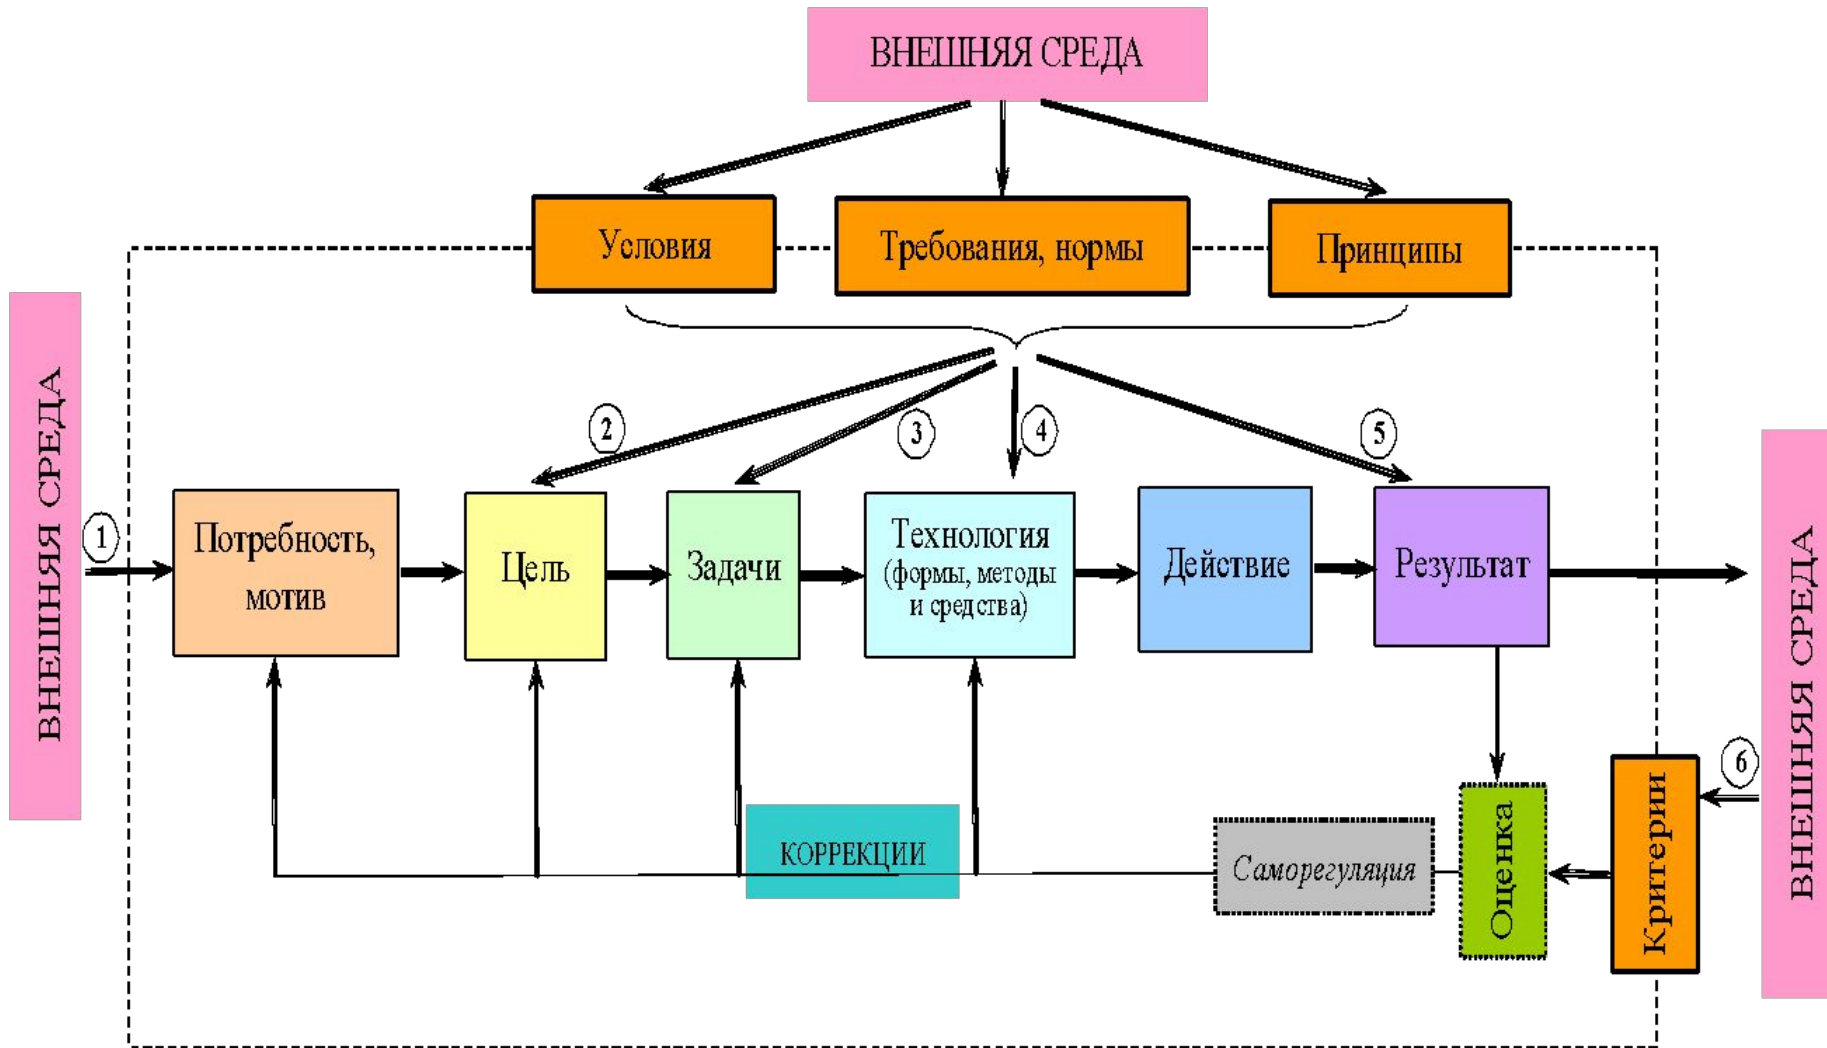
ВНЕШНЯЯ СРЕДА

Условия

Требования, нормы

Принципы

ВНЕШНЯЯ СРЕДА

1

2

3

4

5

Потребность, мотив

Цель

Задачи

Технология (формы, методы и средства)

Действие

Результат

ВНЕШНЯЯ СРЕДА

6

Критерии

Оценка

Саморегуляция

КОРРЕКЦИИ